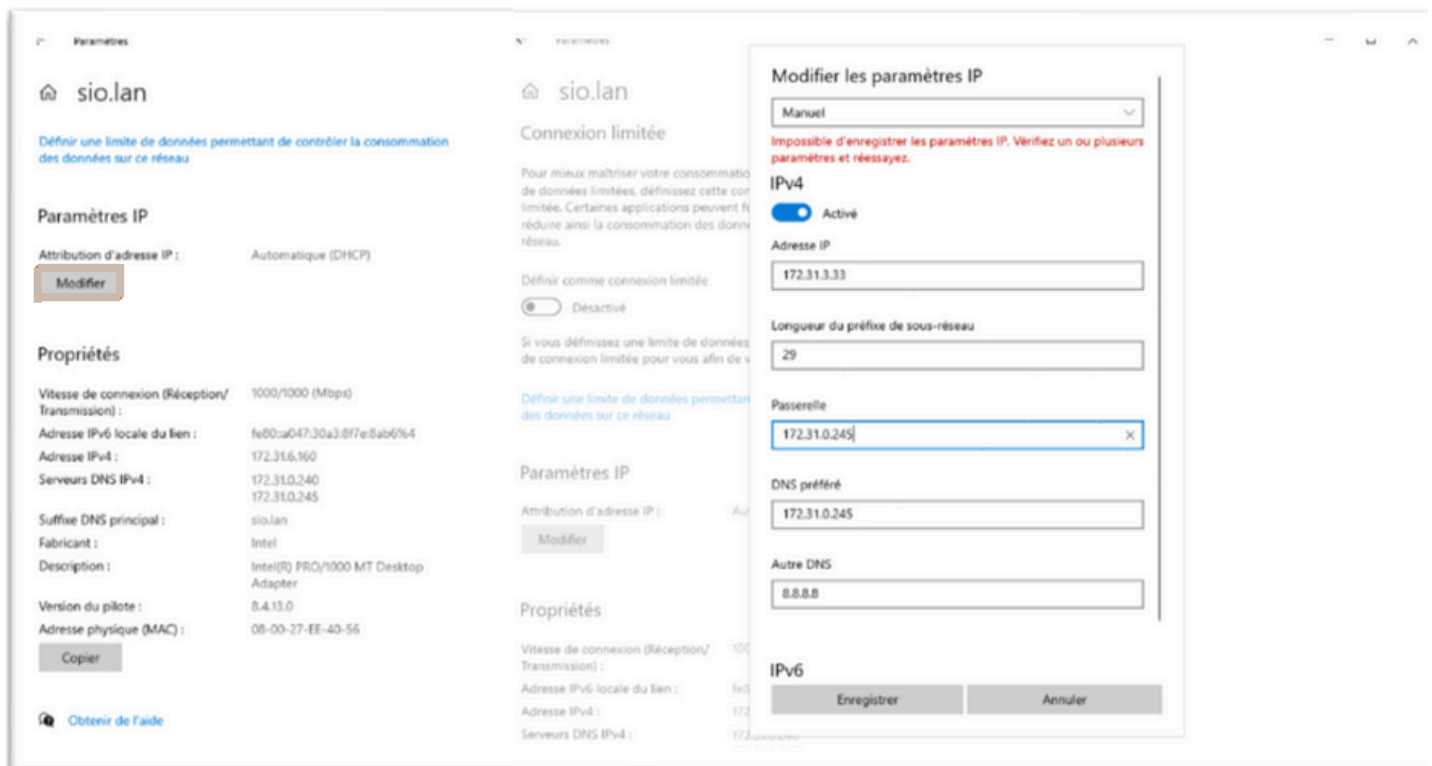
Paramètres

sio.lan

Définir une limite de données permettant de contrôler la consommation des données sur ce réseau

Paramètres IP

Attribution d'adresse IP : Automatique (DHCP)

Modifier

Propriétés

Vitesse de connexion (Réception/Transmission) : 1000/1000 (Mbps)

Adresse IPv6 locale du lien : fe80::a047:30a3:8f7e:8ab6%4

Adresse IPv4 : 172.31.6.160

Serveurs DNS IPv4 : 172.31.0.240 172.31.0.245

Suffixe DNS principal : sio.lan

Fabricant : Intel

Description : Intel(R) PRO/1000 MT Desktop Adapter

Version du pilote : 8.4.13.0

Adresse physique (MAC) : 08-00-27-EE-40-56

Copier

Obtenir de l'aide

Paramètres

sio.lan

Connexion limitée

Pour mieux maîtriser votre consommatio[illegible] de données limitées, définissez cette co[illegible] limitée. Certaines applications peuvent f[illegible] réduire ainsi la consommation des donn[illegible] réseau.

Définir comme connexion limitée

Désactivé

Si vous définissez une limite de donnée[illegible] de connexion limitée pour vous afin de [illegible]

Définir une limite de données permettan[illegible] des données sur ce réseau

Paramètres IP

Attribution d'adresse IP : Au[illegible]

Modifier

Propriétés

Vitesse de connexion (Réception/Transmission) : 10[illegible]

Adresse IPv6 locale du lien : fe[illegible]

Adresse IPv4 : 172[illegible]

Serveurs DNS IPv4 : 172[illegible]

Modifier les paramètres IP

Manuel

Impossible d'enregistrer les paramètres IP. Vérifiez un ou plusieurs paramètres et réessayez.

IPv4

Activé

Adresse IP

172.31.3.33

Longueur du préfixe de sous-réseau

29

Passerelle

172.31.0.245

DNS préféré

172.31.0.245

Autre DNS

8.8.8.8

IPv6

Enregistrer

Annuler